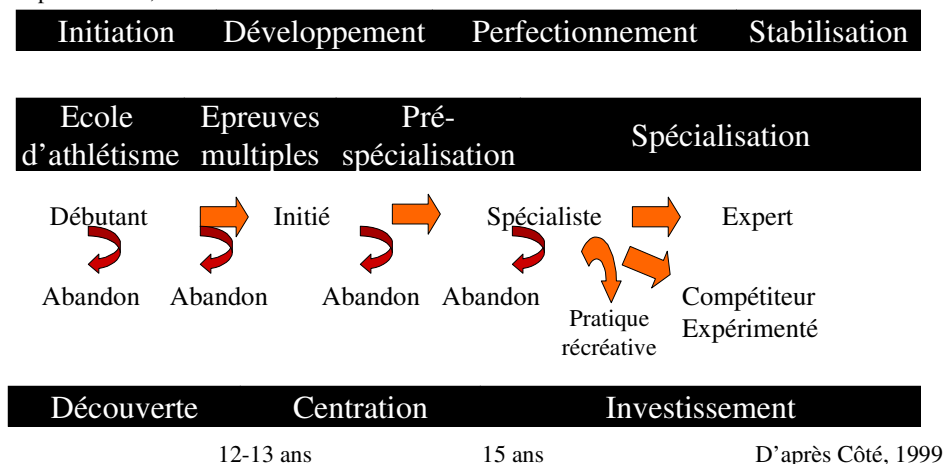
Initiation Développement Perfectionnement Stabilisation

Ecole d'athlétisme Epreuves multiples Pré-spécialisation Spécialisation

Débutant Initié Spécialiste Expert

Abandon Abandon Abandon Abandon Pratique récréative Compétiteur Expérimenté

Découverte Centration Investissement

12-13 ans 15 ans D'après Côté, 1999